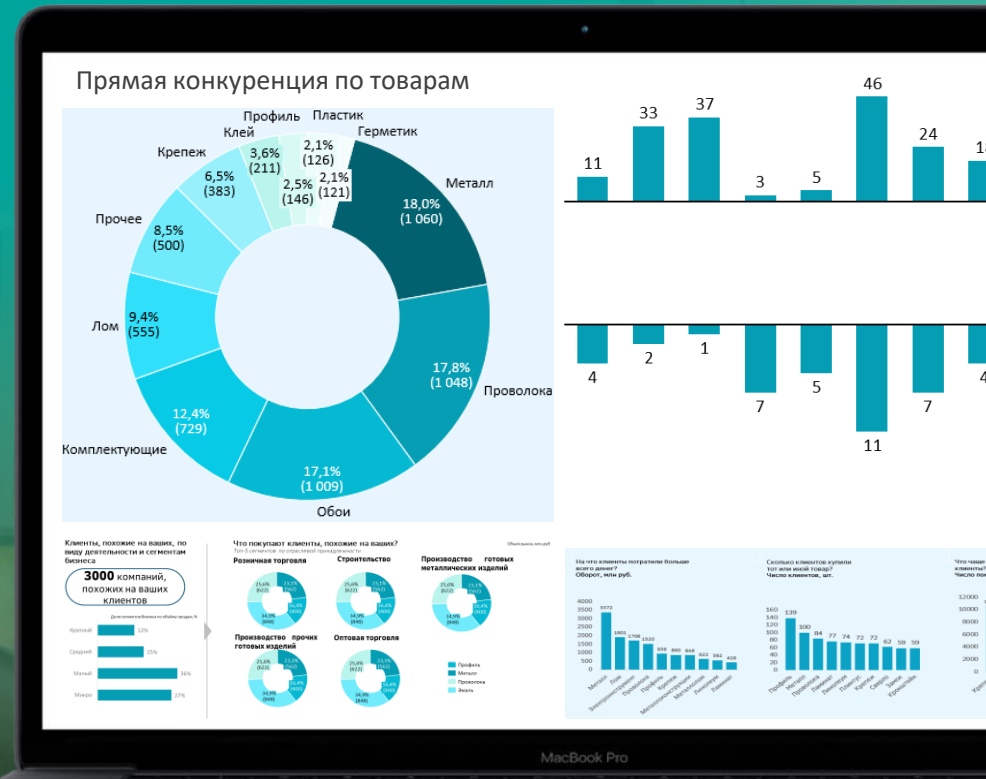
Прямая конкуренция по товарам

Профиль Пластик
Клей Герметик
Крепеж
3,6% (211)
2,1% (126)
2,5% (146)
2,1% (121)
6,5% (383)
Металл
18,0% (1 060)
Прочее
8,5% (500)
Лом
9,4% (555)
17,8% (1 048)
Проволока
12,4% (729)
Комплектующие
17,1% (1 009)
Обои

11 33 37 3 5 46 24 1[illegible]
4 2 1 7 5 11 7 4

Клиенты, похожие на ваших, по виду деятельности и сегментам бизнеса
3000 компаний, похожих на ваших клиентов
Крупный 12%
Средний 25%
Малый 36%
Микро 27%

Что покупают клиенты, похожие на ваших?
Розничная торговля
Строительство
Производство готовых металлических изделий
Производство прочих готовых изделий
Оптовая торговля
Профиль
Металл
Проволока
Эмаль

На что клиенты потратили больше всего денег? Оборот, млн руб.
3372 1801 1706 1520 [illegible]
Сколько клиентов купили тот или иной товар? Число клиентов, шт.
339 300 84 77 74 72 72 62 59 59
Что чаще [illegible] клиенты? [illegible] Число по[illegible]

MacBook Pro